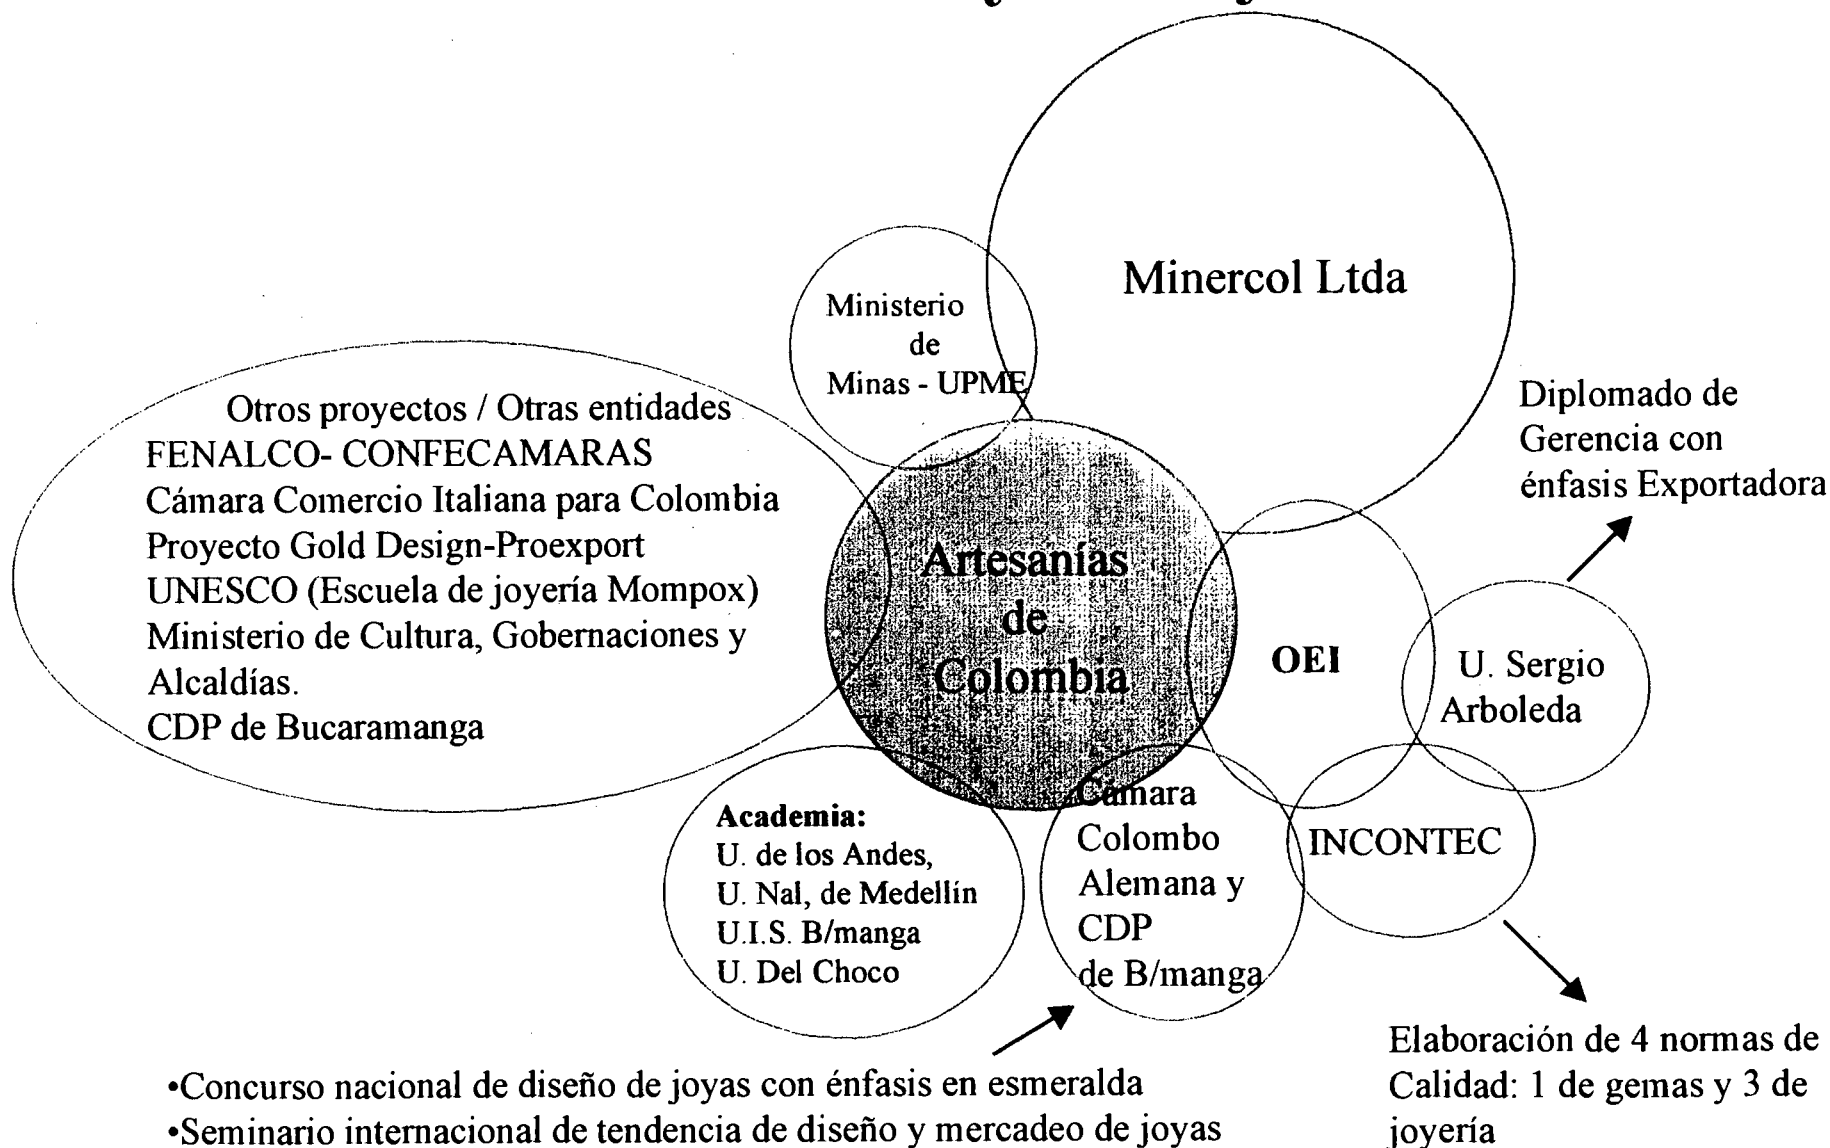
Minercol Ltda

Ministerio de Minas - UPME

Otros proyectos / Otras entidades
FENALCO- CONFECAMARAS
Cámara Comercio Italiana para Colombia
Proyecto Gold Design-Proexport
UNESCO (Escuela de joyería Mompox)
Ministerio de Cultura, Gobernaciones y Alcaldías.
CDP de Bucaramanga

Artesanías de Colombia

OEI

Diplomado de Gerencia con énfasis Exportadora

U. Sergio Arboleda

Academia:
U. de los Andes,
U. Nal, de Medellín
U.I.S. B/manga
U. Del Choco

Cámara Colombo Alemana y CDP de B/manga

INCONTEC

Elaboración de 4 normas de Calidad: 1 de gemas y 3 de joyería

•Concurso nacional de diseño de joyas con énfasis en esmeralda
•Seminario internacional de tendencia de diseño y mercadeo de joyas